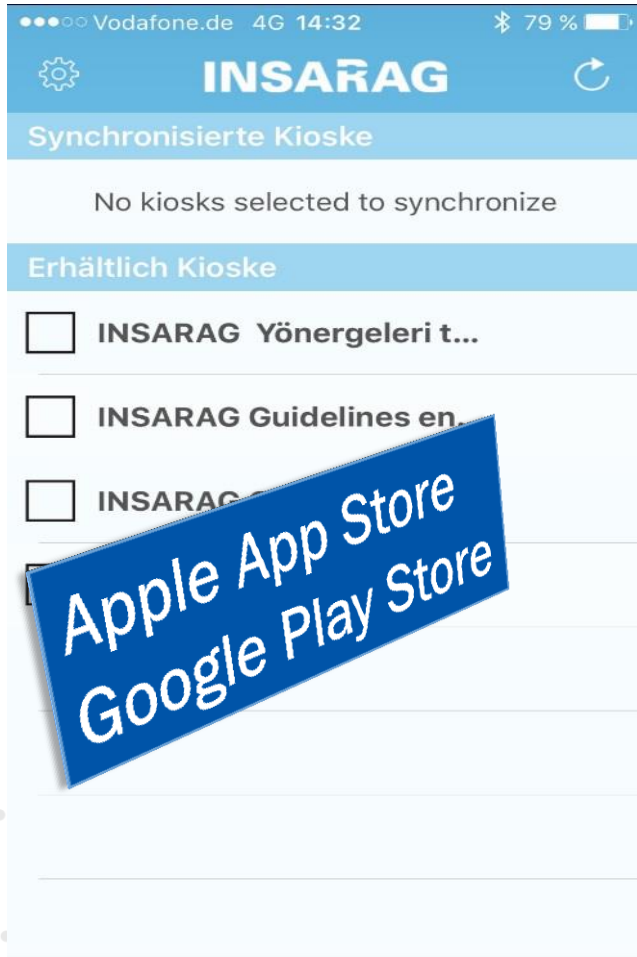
●●●○○ Vodafone.de 4G 14:32 79 %

INSARAG

Synchronisierte Kioske

No kiosks selected to synchronize

Erhältlich Kioske

INSARAG Yönergeleri t...

INSARAG Guidelines en...

INSARAG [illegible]

Apple App Store
Google Play Store